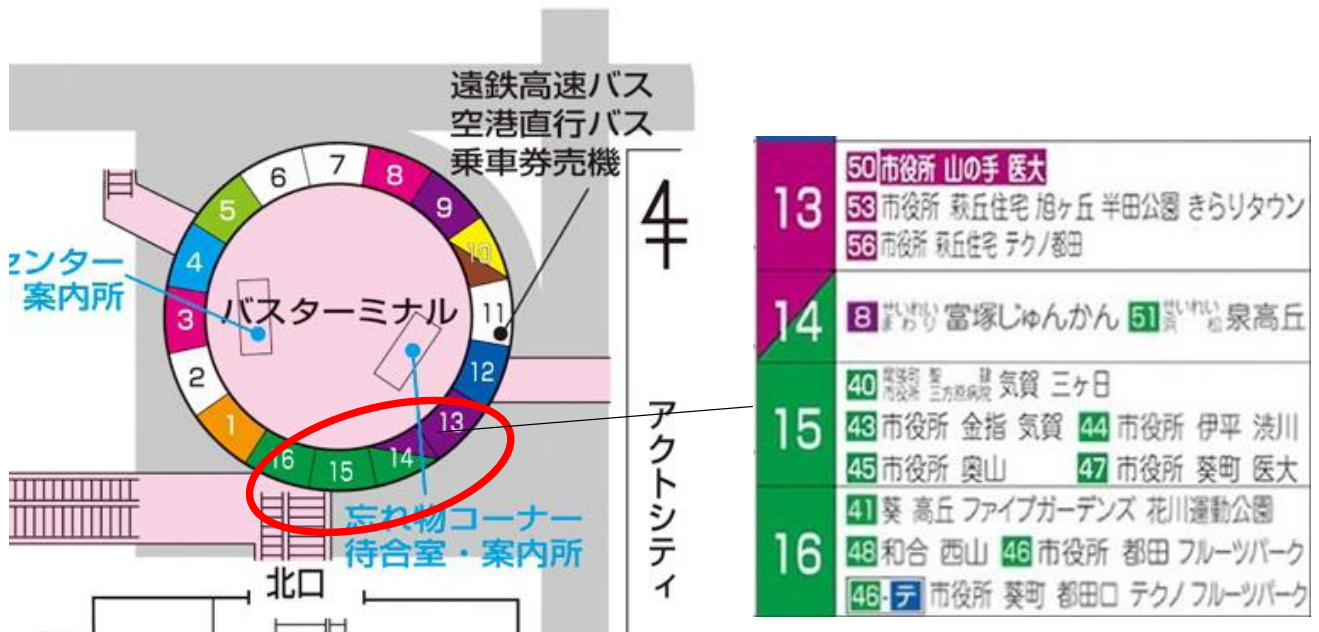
遠鉄高速バス
空港直行バス
乗車券売機

ンター
案内所

バスターミナル

7 8 9 10 6 5 4 3 2 1 11 12 13 14 15 16

忘れ物コーナー
待合室・案内所

北口

アクトシティ

| | |
|---|---|
| 13 | 50 市役所 山の手 医大<br>53 市役所 萩丘住宅 旭ヶ丘 半田公園 きらりタウン<br>56 市役所 萩丘住宅 テクノ都田 |
| 14 | 8 せいれい まわり 富塚じゅんかん 51 せいれい 浜松 泉高丘 |
| 15 | 40 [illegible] 気賀 三ヶ日<br>43 市役所 金指 気賀 44 市役所 伊平 渋川<br>45 市役所 奥山 47 市役所 葵町 医大 |
| 16 | 41 葵 高丘 ファイブガーデンズ 花川運動公園<br>48 和合 西山 46 市役所 都田 フルーツパーク<br>46-テ 市役所 葵町 都田口 テクノ フルーツパーク |